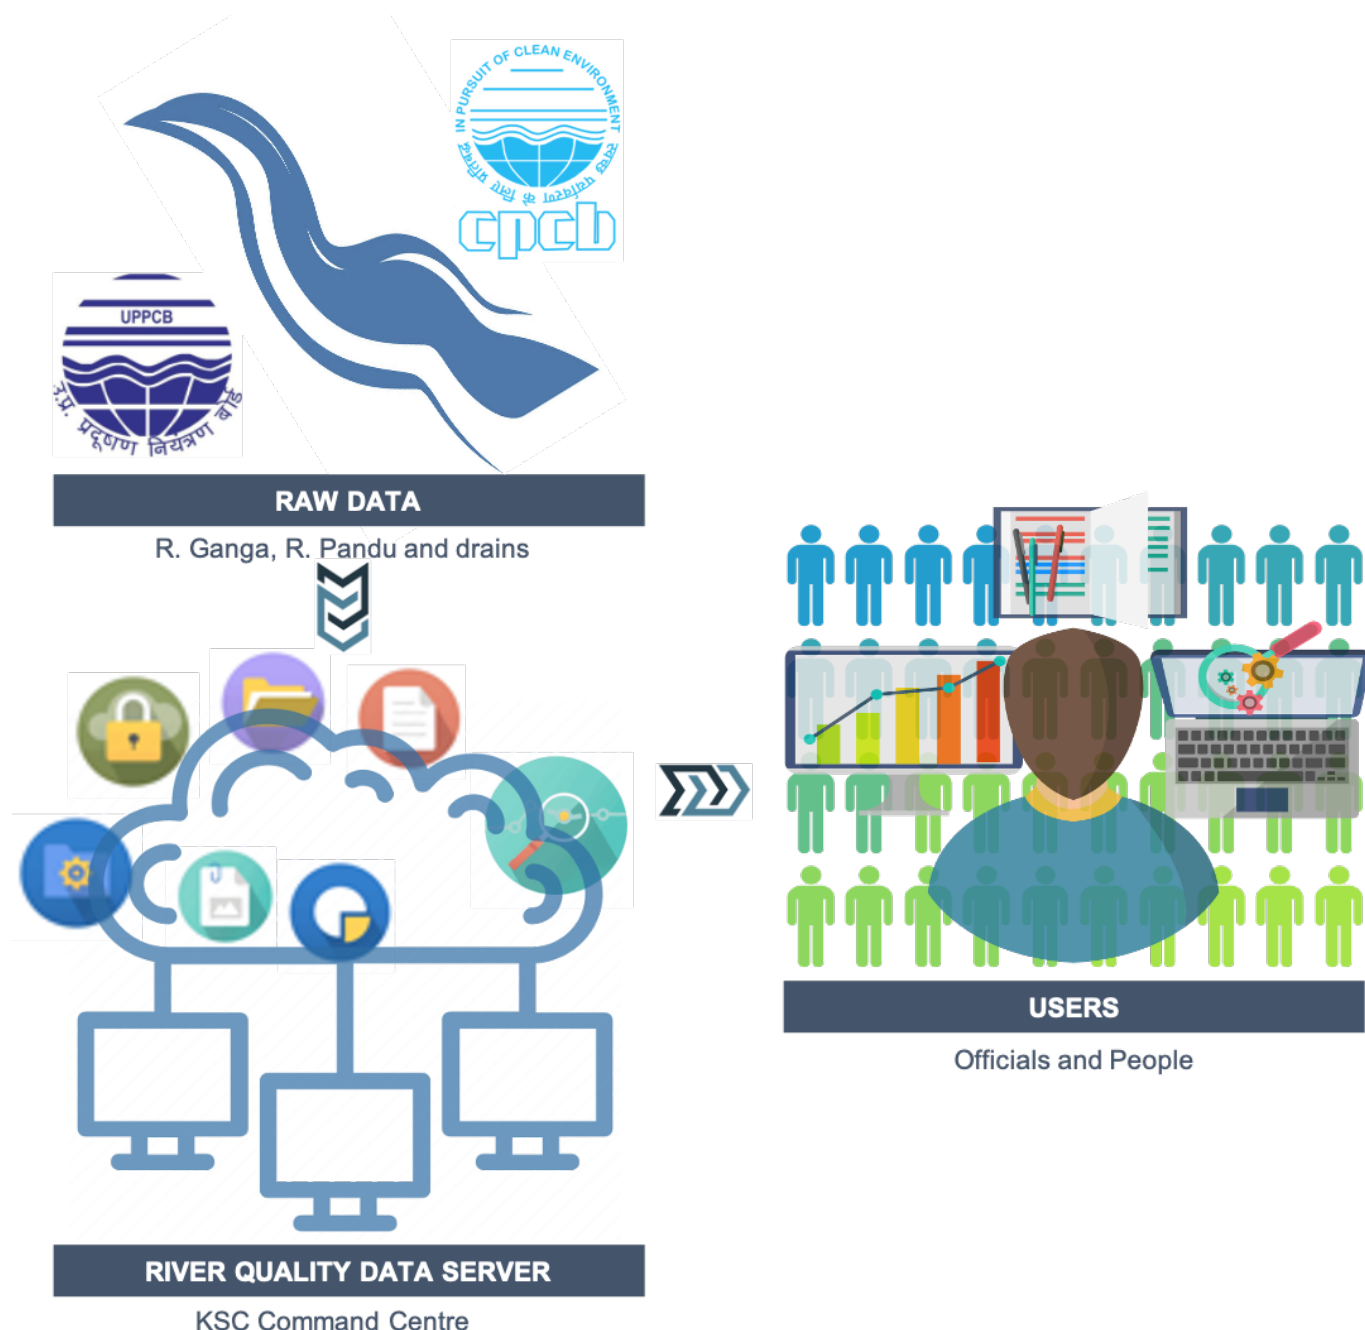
IN PURSUIT OF CLEAN ENVIRONMENT
केन्द्रीय प्रदूषण नियंत्रण बोर्ड
cpcb

UPPCB
उ.प्र. प्रदूषण नियंत्रण बोर्ड

RAW DATA
R. Ganga, R. Pandu and drains

RIVER QUALITY DATA SERVER
KSC Command Centre

USERS
Officials and People